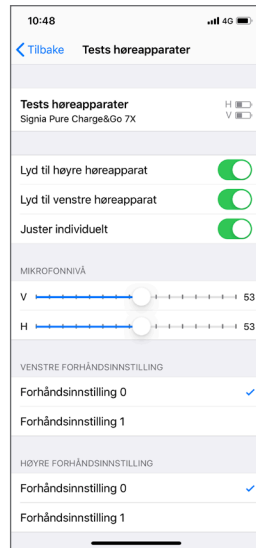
10:48 4G

Tilbake Tests høreapparater

Tests høreapparater
Signia Pure Charge&Go 7X
H
V

Lyd til høyre høreapparat
Lyd til venstre høreapparat
Juster individuelt

MIKROFONNIVÅ
V 53
H 53

VENSTRE FORHÅNDSINNSTILLING
Forhåndsinnstilling 0
Forhåndsinnstilling 1

HØYRE FORHÅNDSINNSTILLING
Forhåndsinnstilling 0
Forhåndsinnstilling 1